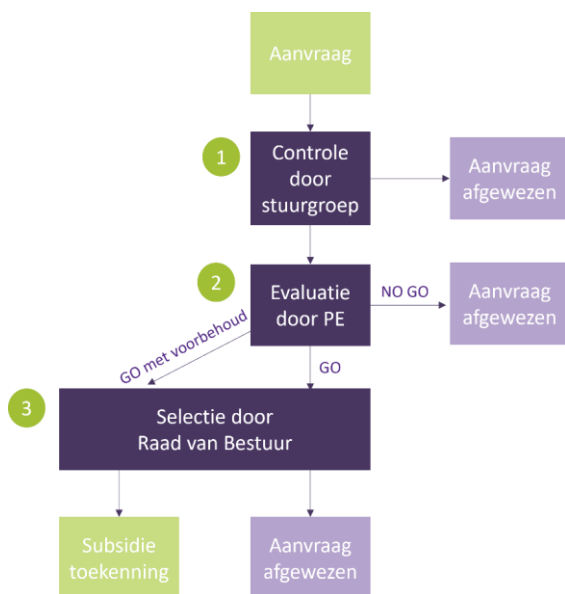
Aanvraag

1

Controle door stuurgroep

Aanvraag afgewezen

2

Evaluatie door PE

NO GO

Aanvraag afgewezen

GO met voorbehoud

GO

3

Selectie door Raad van Bestuur

Subsidie toekenning

Aanvraag afgewezen